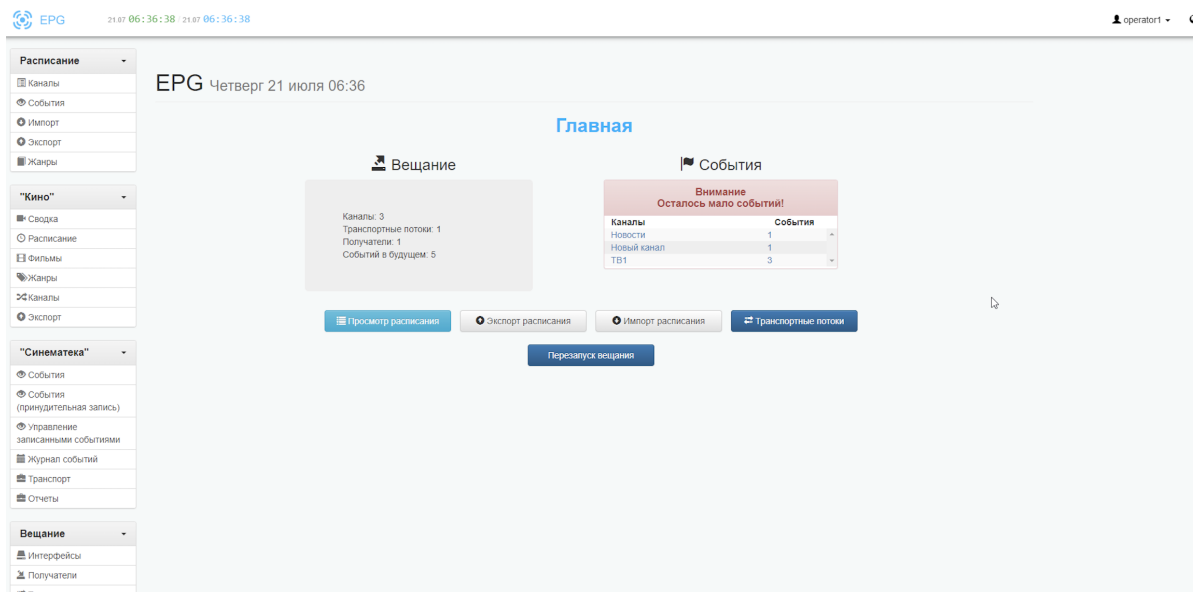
EPG 21.07 06:36:38 21.07 06:36:38

operator1

Расписание
Каналы
События
Импорт
Экспорт
Жанры

"Кино"
Сводка
Расписание
Фильмы
Жанры
Каналы
Экспорт

"Синематека"
События
События (принудительная запись)
Управление записанными событиями
Журнал событий
Транспорт
Отчеты

Вещание
Интерфейсы
Получатели

EPG Четверг 21 июля 06:36

Главная

Вещание

Каналы: 3
Транспортные потоки: 1
Получатели: 1
Событий в будущем: 5

События

Внимание
Осталось мало событий!

| Каналы | События |
|---|---|
| Новости | 1 |
| Новый канал | 1 |
| ТВ1 | 3 |

Просмотр расписания
Экспорт расписания
Импорт расписания
Транспортные потоки

Перезапуск вещания